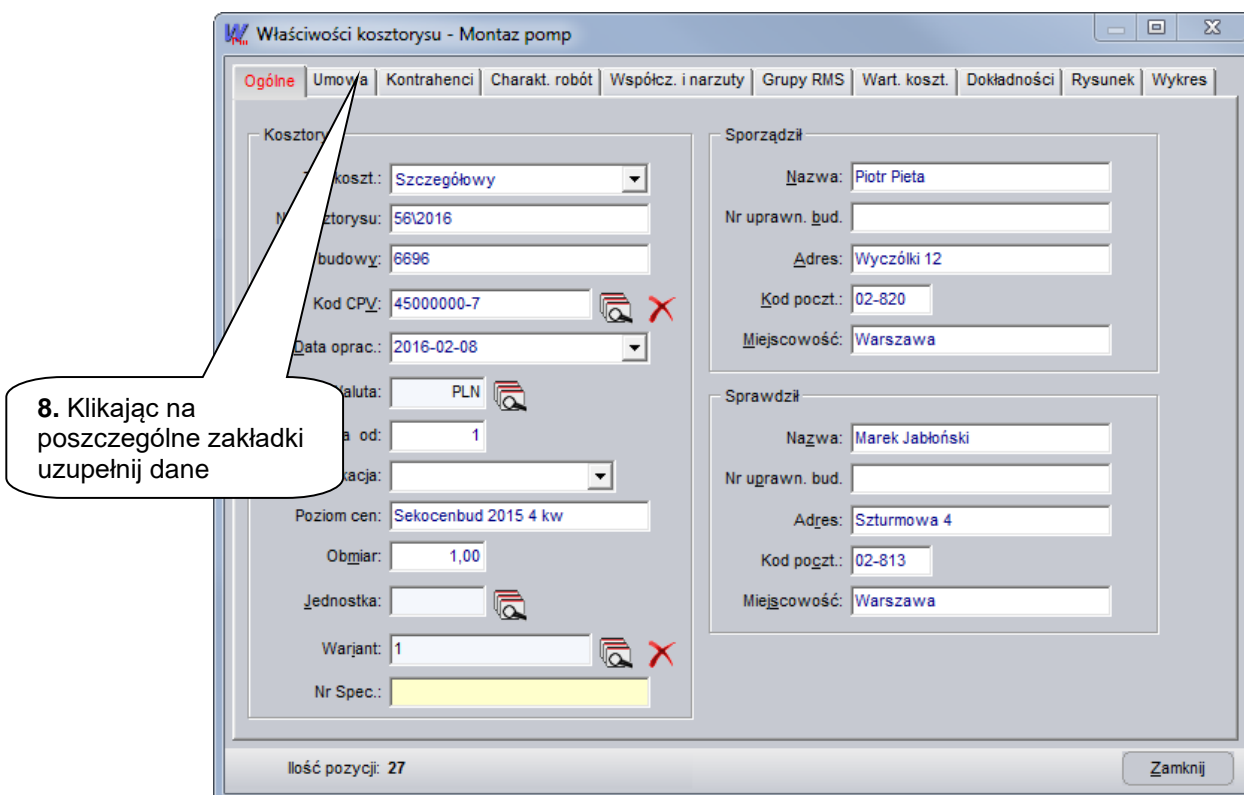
Właściwości kosztorysu - Montaz pomp

Ogólne | Umowa | Kontrahenci | Charakt. robót | Współcz. i narzuty | Grupy RMS | Wart. koszt. | Dokładności | Rysunek | Wykres

Kosztory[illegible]

T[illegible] koszt.: Szczegółowy

N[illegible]ztorysu: 56\2016

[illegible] budowy: 6696

Kod CPV: 45000000-7

Data oprac.: 2016-02-08

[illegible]aluta: PLN

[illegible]a od: 1

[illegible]kacja:

Poziom cen: Sekocenbud 2015 4 kw

Obmiar: 1,00

Jednostka:

Warjant: 1

Nr Spec.:

Sporządził

Nazwa: Piotr Pieta

Nr uprawn. bud.

Adres: Wyczółki 12

Kod poczt.: 02-820

Miejscowość: Warszawa

Sprawdził

Nazwa: Marek Jabłoński

Nr uprawn. bud.

Adres: Szturmowa 4

Kod poczt.: 02-813

Miejscowość: Warszawa

8. Klikając na poszczególne zakładki uzupełnij dane

Ilość pozycji: 27

Zamknij